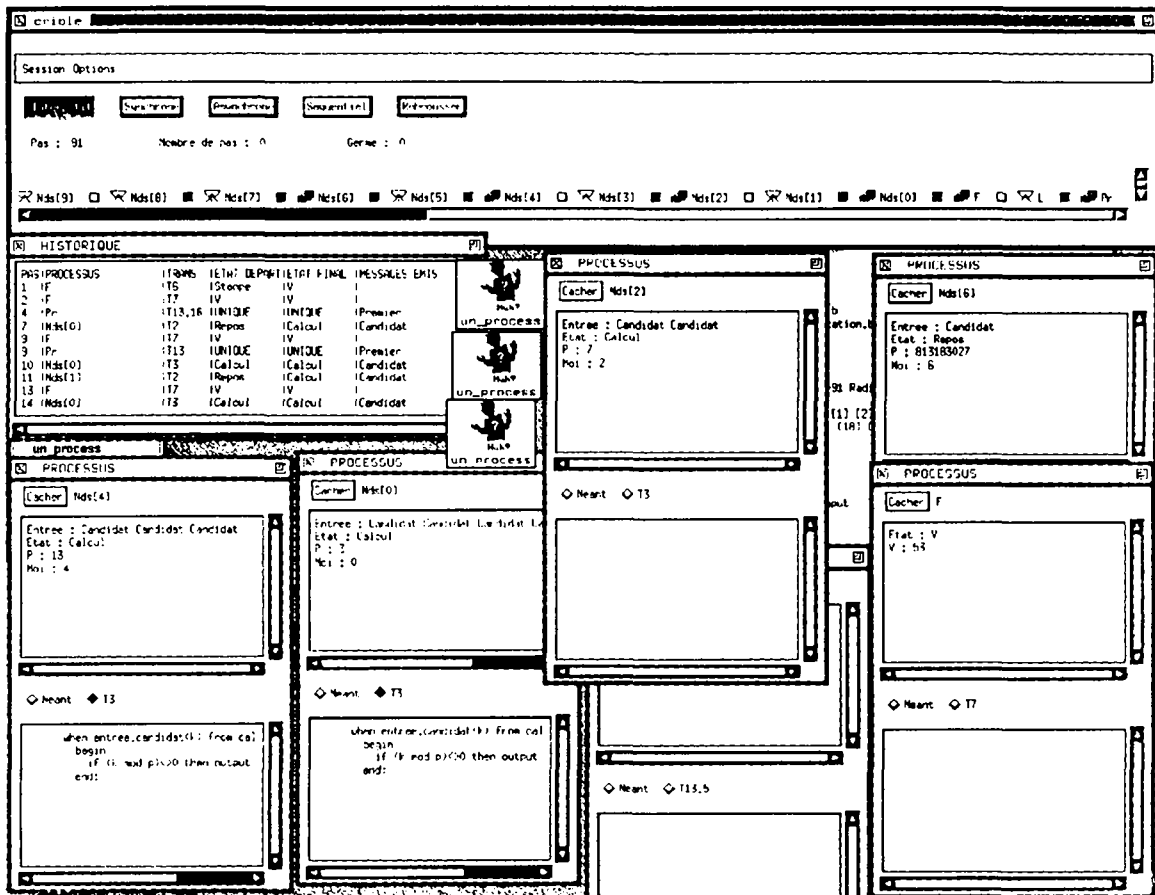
criole

Session Options

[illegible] Synchrone Asynchrone Sequentiel Rebrousser

Pas : 91 Nombre de pas : 0 Germe : 0

Nds[9] Nds[8] Nds[7] Nds[6] Nds[5] Nds[4] Nds[3] Nds[2] Nds[1] Nds[0] F L Pr

HISTORIQUE

| PAS | PROCESSUS | TRANS | ETAT DEPART | ETAT FINAL | MESSAGES EMIS |
|---|---|---|---|---|---|
| 1 | F | T5 | Stoppe | V | |
| 2 | F | T7 | V | V | |
| 4 | Pr | T13,16 | UNIQUE | UNIQUE | Premier |
| 7 | Nds[0] | T2 | Repos | Calcul | Candidat |
| 8 | F | T7 | V | V | |
| 9 | Pr | T13 | UNIQUE | UNIQUE | Premier |
| 10 | Nds[0] | T3 | Calcul | Calcul | Candidat |
| 11 | Nds[1] | T2 | Repos | Calcul | Candidat |
| 13 | F | T7 | V | V | |
| 14 | Nds[0] | T3 | Calcul | Calcul | Candidat |

un_process
un_process
un_process
un_process

PROCESSUS
Cacher Nds[2]
Entree : Candidat Candidat
Etat : Calcul
P : 7
Moi : 2
Neant T3

PROCESSUS
Cacher Nds[6]
Entree : Candidat
Etat : Repos
P : 813183027
Moi : 6

PROCESSUS
Cacher Nds[4]
Entree : Candidat Candidat Candidat
Etat : Calcul
P : 13
Moi : 4
Neant T3
when entree.candidat(k) from cal
begin
if (k mod p)<>0 then output
end;

PROCESSUS
Cacher Nds[0]
Entree : Candidat Candidat Candidat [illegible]
Etat : Calcul
P : 2
Moi : 0
Neant T3
when entree.candidat(k) from cal
begin
if (k mod p)<>0 then output
end;

PROCESSUS
Cacher F
Etat : V
V : 53
Neant T7

Neant T13,5

b
cation,b
91 Rad
[1] [2
[18]
put